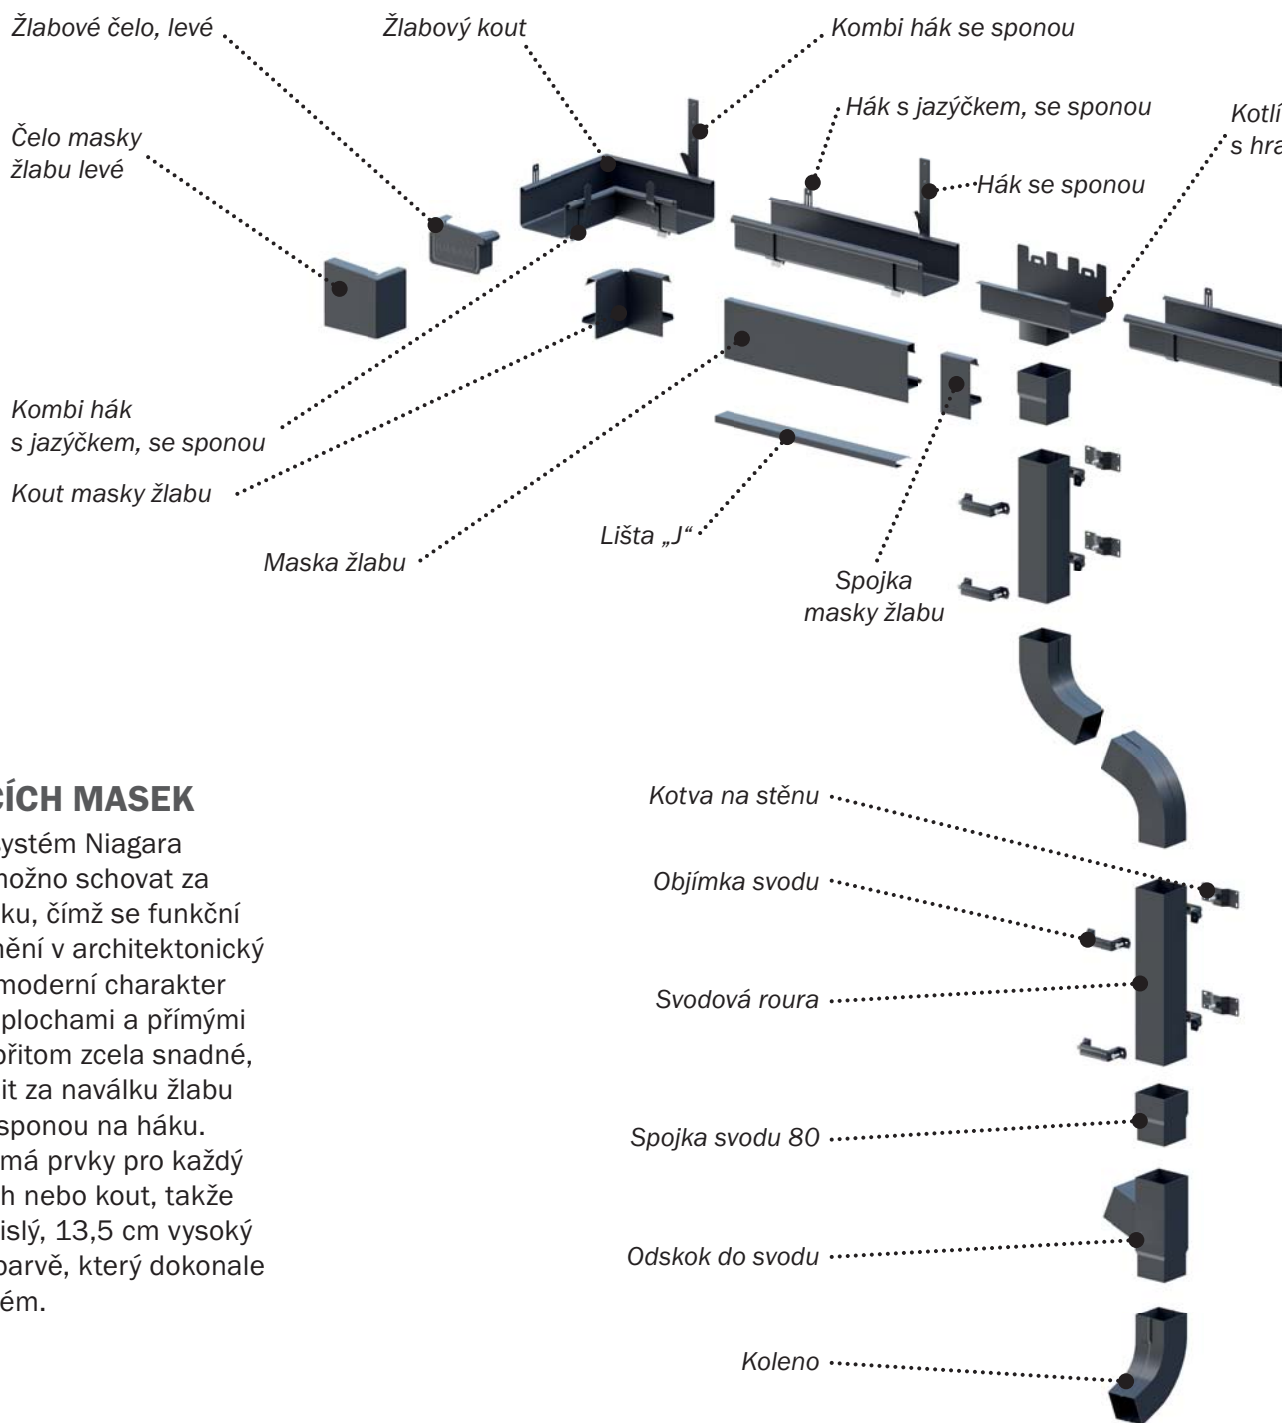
Žlabové čelo, levé

Žlabový kout

Kombi hák se sponou

Hák s jazýčkem, se sponou

Kotlí
s hra

Čelo masky
žlabu levé

Hák se sponou

Kombi hák
s jazýčkem, se sponou

Kout masky žlabu

Lišta „J“

Maska žlabu

Spojka
masky žlabu

CÍCH MASEK

ystém Niagara
možno schovat za
ku, čímž se funkční
mění v architektonický
moderní charakter
plochami a přímými
přitom zcela snadné,
it za oválku žlabu
sponou na háku.
má prvky pro každý
h nebo kout, takže
islý, 13,5 cm vysoký
barvě, který dokonale
ém.

Kotva na stěnu

Objímka svodu

Svodová roura

Spojka svodu 80

Odskok do svodu

Koleno